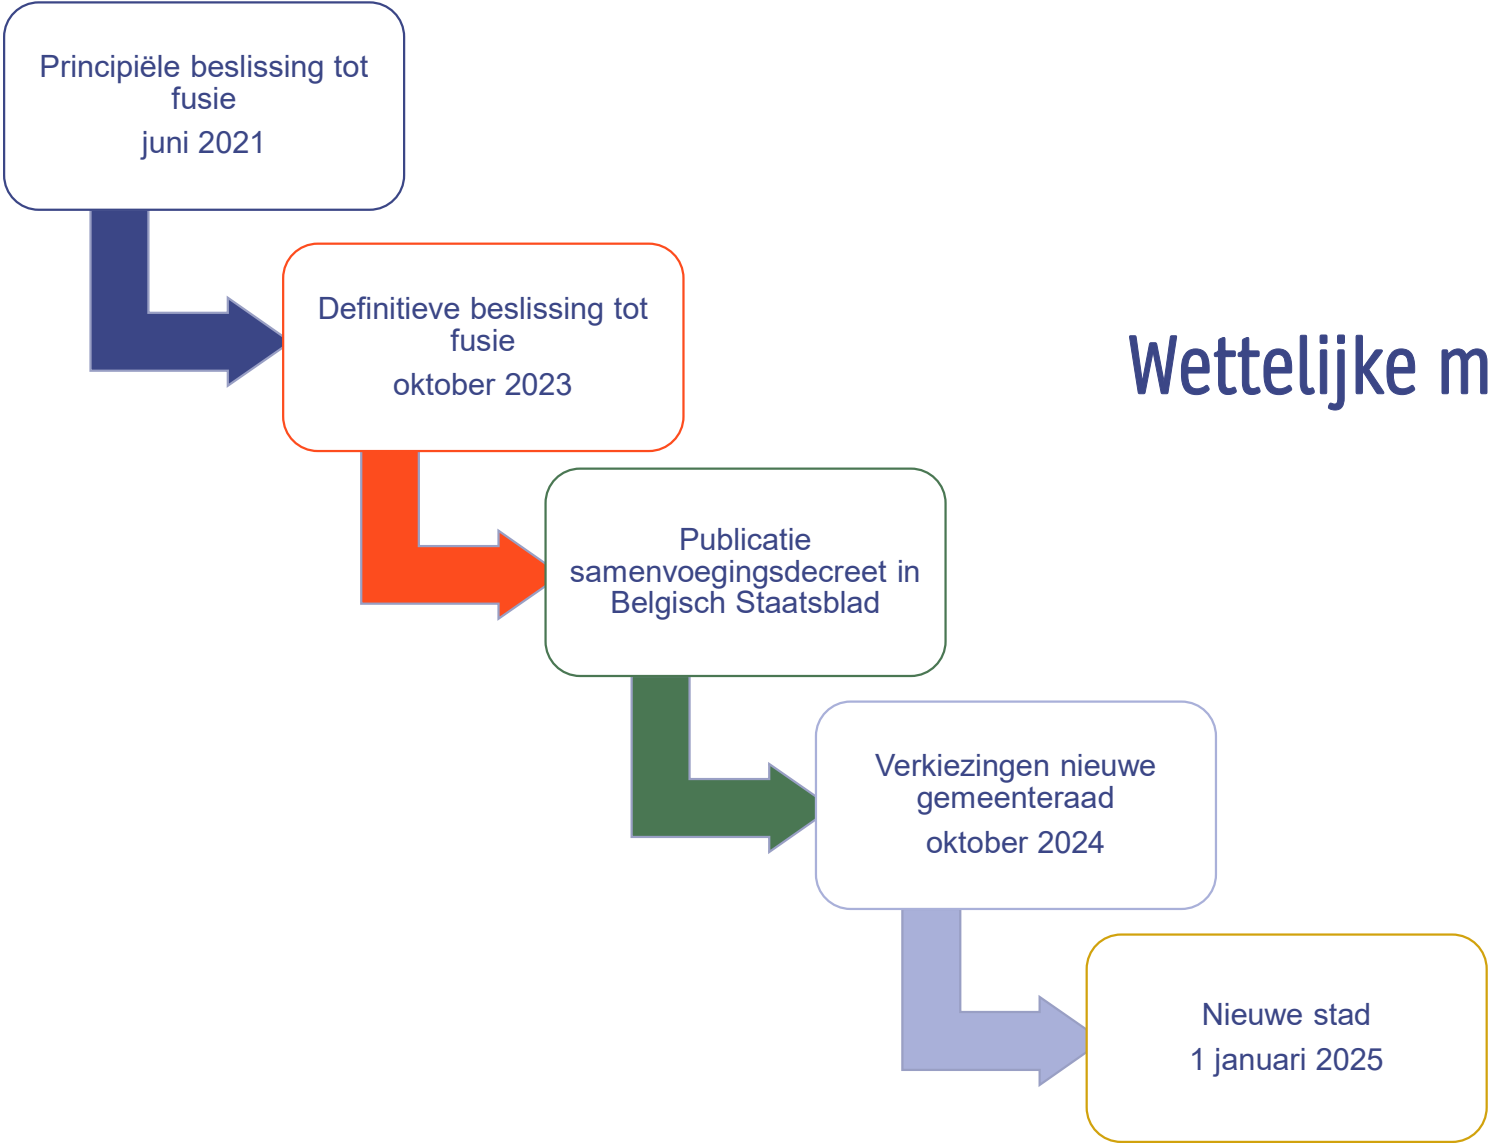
Principiële beslissing tot fusie
juni 2021

Definitieve beslissing tot fusie
oktober 2023

Wettelijke m

Publicatie samenvoegingsdecreet in Belgisch Staatsblad

Verkiezingen nieuwe gemeenteraad
oktober 2024

Nieuwe stad
1 januari 2025